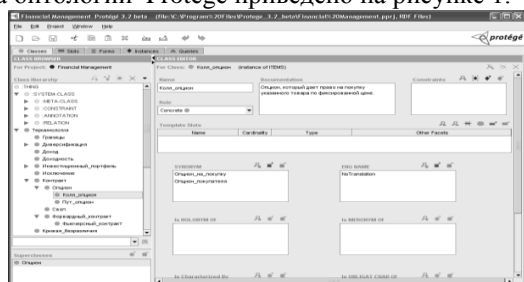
а онтологии Protégé приведено на рисунке 1.

Financial Management_Protégé 3.2 beta (file:\C:\Program%20Files\Protege_3.2_beta\Financial%20Management.pprj, RDF Files)

File Edit Project Window Help

protégé

Classes Slots Forms Instances Queries

CLASS BROWSER

For Project: Financial Management

Class Hierarchy

THING
SYSTEM-CLASS
META-CLASS
CONSTRAINT
ANNOTATION
RELATION
Термины
Трейдеры
Диверсификация
Доход
Доходность
Инвестиционный_портфель
Исполнение
Контракт
Опцион
Колл_опцион
Пут_опцион
Своп
Форвардный_контракт
Фьючерсный_контракт
Кривая_безразличия

Superclasses
Опцион

CLASS EDITOR

For Class: Колл_опцион (instance of RDFS)

Name
Колл_опцион

Documentation
Опцион, который дает право на покупку указанного товара по фиксированной цене.

Constraints

Role
Concrete

Template Slots

| Name | Cardinality | Type | Other Facets |
|---|---|---|---|

SYNONYM
Опцион_на_покупку
Опцион_покупателя

FRN NAME
NoTranslation

Is HOLONYM Of

Is MERONYM Of

Is Characterized By

Is VALUAT CODE Of